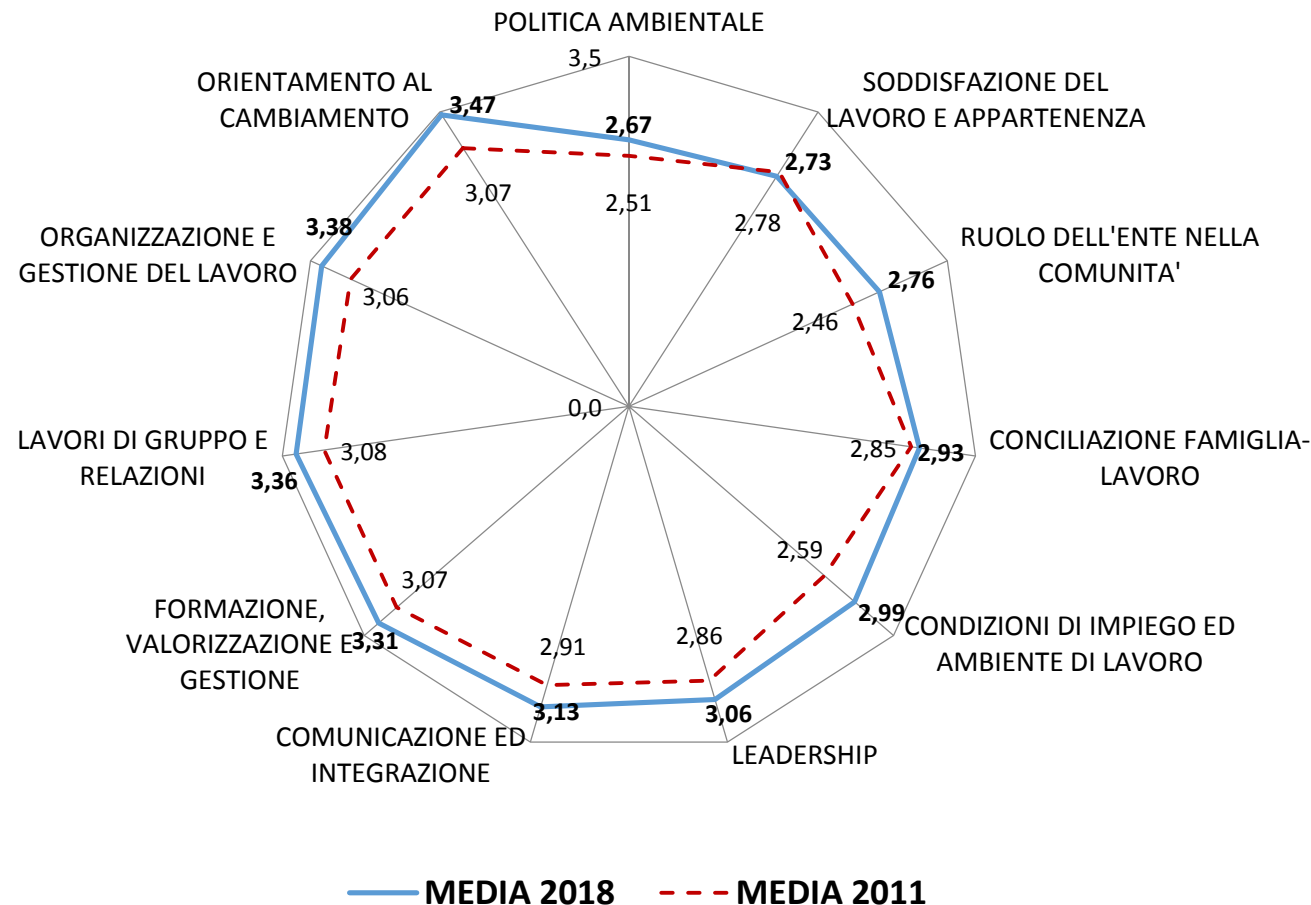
POLITICA AMBIENTALE
3,5
2,67
2,51
SODDISFAZIONE DEL LAVORO E APPARTENENZA
2,73
2,78
RUOLO DELL'ENTE NELLA COMUNITA'
2,76
2,46
CONCILIAZIONE FAMIGLIA-LAVORO
2,85
2,93
CONDIZIONI DI IMPIEGO ED AMBIENTE DI LAVORO
2,59
2,99
LEADERSHIP
2,86
3,06
COMUNICAZIONE ED INTEGRAZIONE
2,91
3,13
FORMAZIONE, VALORIZZAZIONE E GESTIONE
3,07
3,31
LAVORI DI GRUPPO E RELAZIONI
3,08
3,36
ORGANIZZAZIONE E GESTIONE DEL LAVORO
3,06
3,38
ORIENTAMENTO AL CAMBIAMENTO
3,07
3,47
0,0

MEDIA 2018
MEDIA 2011